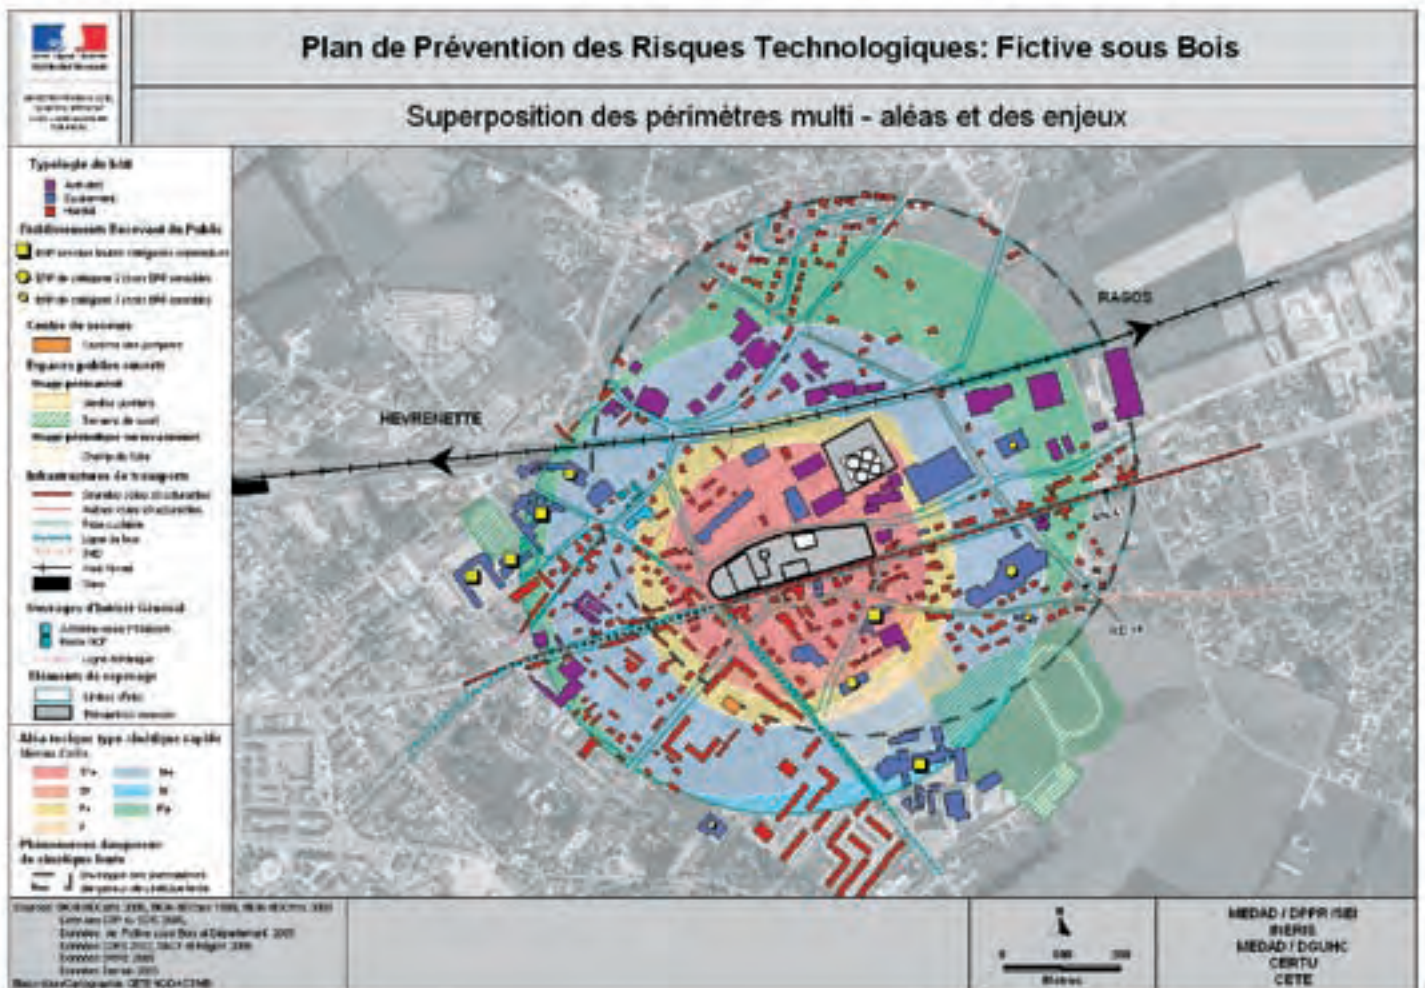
Plan de Prévention des Risques Technologiques: Fictive sous Bois

Superposition des périmètres multi - aléas et des enjeux

Typologie du bâti
Activités
Equipement
Habitat

Etablissements Recevant du Public
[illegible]
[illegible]
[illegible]

Centre de secours
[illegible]

Espaces publics ouverts
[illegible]
Jardins publics
Terrains de sport
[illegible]
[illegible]

Infrastructures de transports
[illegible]
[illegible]
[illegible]
Ligne de bus
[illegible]
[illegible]
Gare

Ouvrages d'Intérêt Général
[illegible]
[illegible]

Eléments de repérage
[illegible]
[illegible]

Aléa toxique type cinétique rapide
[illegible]
TF+ M+
TF M
F+ Fai
F

Phénomènes dangereux de cinétique lente
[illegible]

HEVRENETTE
RAGOS
RD 14

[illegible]

0 100 200
Mètres

MEDAD / DPPR / SEI
INERIS
MEDAD / DGUHC
CERTU
CETE